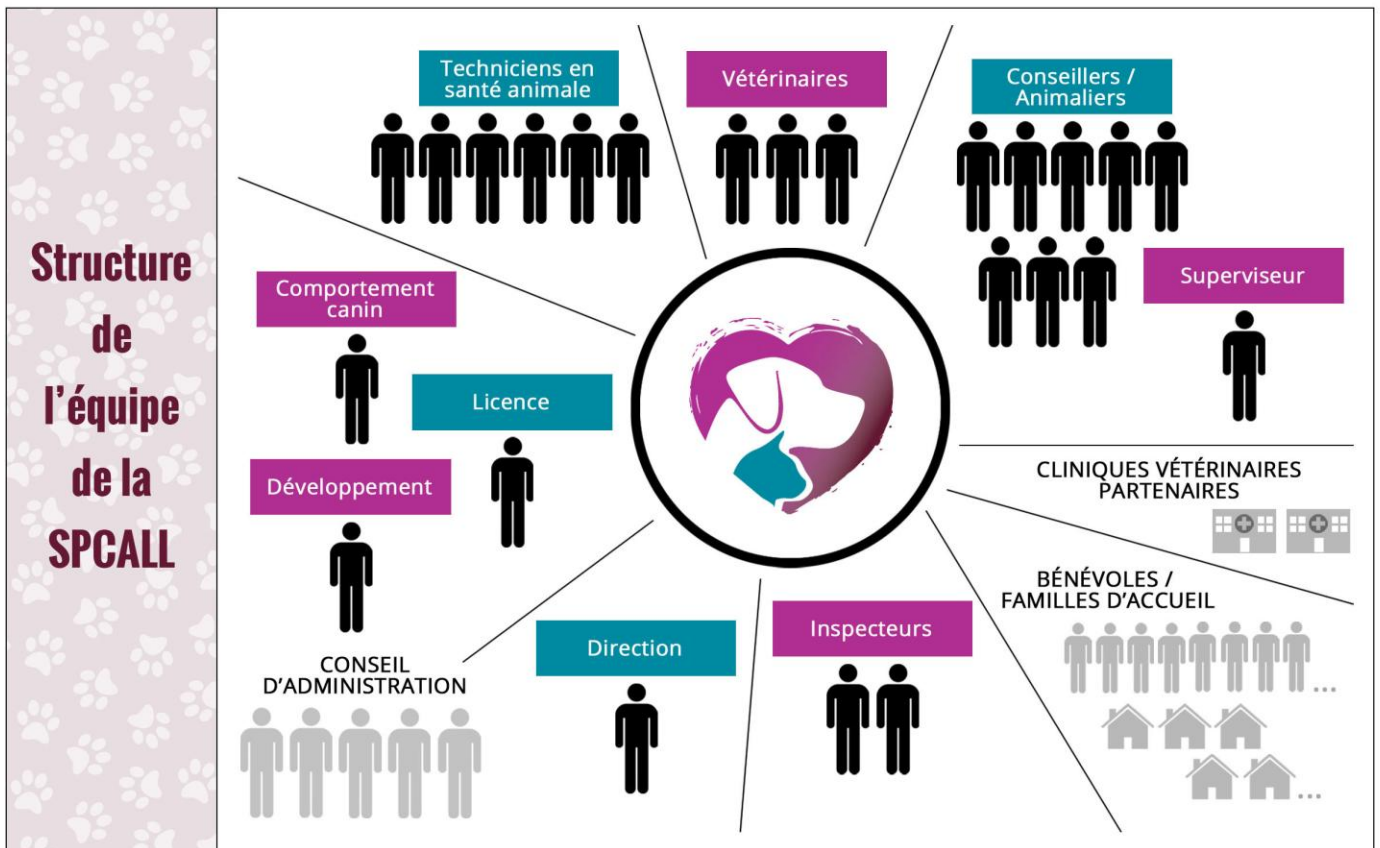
Structure de l'équipe de la SPCALL

Techniciens en santé animale

Vétérinaires

Conseillers / Animaliers

Superviseur

Comportement canin

Licence

Développement

CLINIQUES VÉTÉRINAIRES PARTENAIRES

BÉNÉVOLES / FAMILLES D'ACCUEIL

...

...

CONSEIL D'ADMINISTRATION

Direction

Inspecteurs